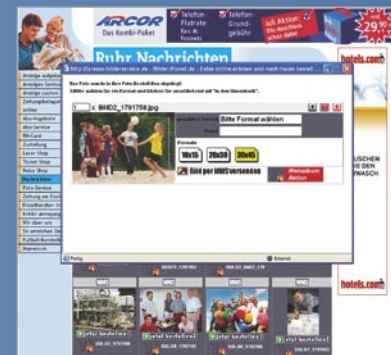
ARCOR
Das Kombi-Paket
Telefon Flatrate
Telefon-Grund-gebühr
Jetzt Aktion
29,9
Ruhr Nachrichten
http://ruhr-nachrichten.de - Bilder-Planet.de - Fotos online erleben und nach Hause bestellt
Das Foto wurde in Ihre Fotokollektion abgelegt!
Wählen Sie ein Format und klicken Sie anschließend auf "In den Warenkorb".
BHD2_1791768.jpg
Bitte Format wählen
Formate
10x15
20x30
30x45
Bild per MMS versenden
Warenkorb
Aktion
Fertig
Internet
Anzeige aufgeben
Anzeigen Service
Abo-Service
Zustellung
Leser Shop
Ticket Shop
Mediathek
Foto-Service
Zeitung am Tablet
ePaper
hotels.com
hotels.com
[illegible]